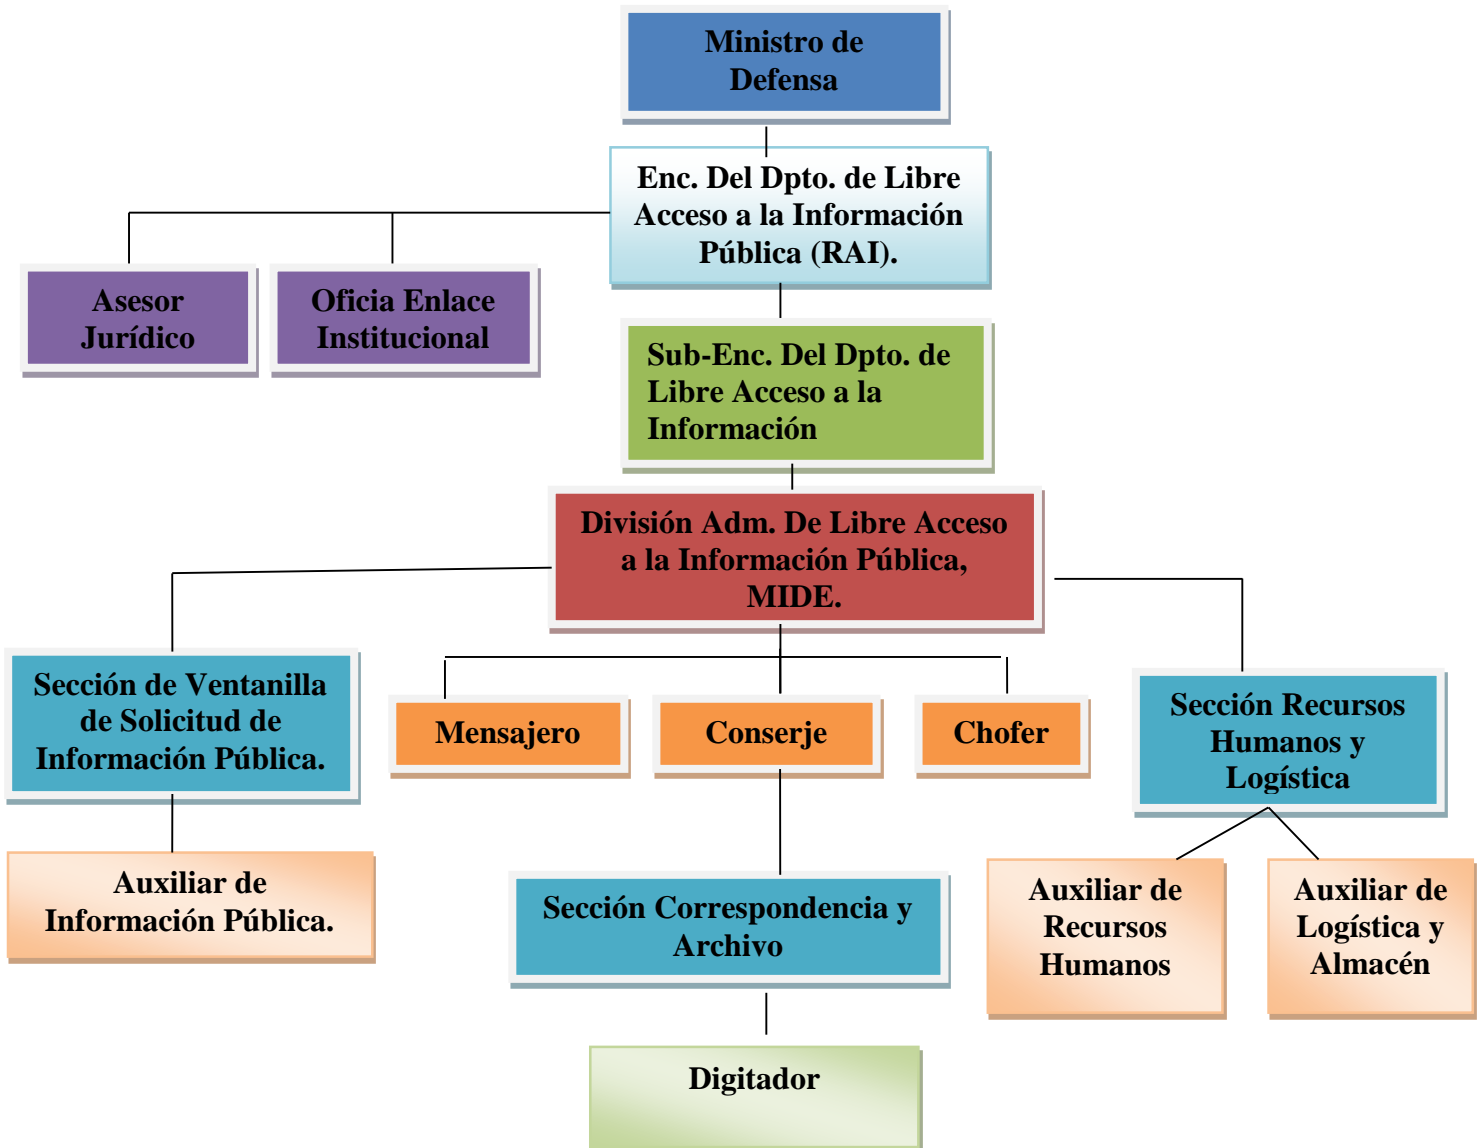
Ministro de Defensa

Enc. Del Dpto. de Libre Acceso a la Información Pública (RAI).

Asesor Jurídico

Oficia Enlace Institucional

Sub-Enc. Del Dpto. de Libre Acceso a la Información

División Adm. De Libre Acceso a la Información Pública, MIDE.

Sección de Ventanilla de Solicitud de Información Pública.

Mensajero

Conserje

Chofer

Sección Recursos Humanos y Logística

Auxiliar de Información Pública.

Sección Correspondencia y Archivo

Auxiliar de Recursos Humanos

Auxiliar de Logística y Almacén

Digitador